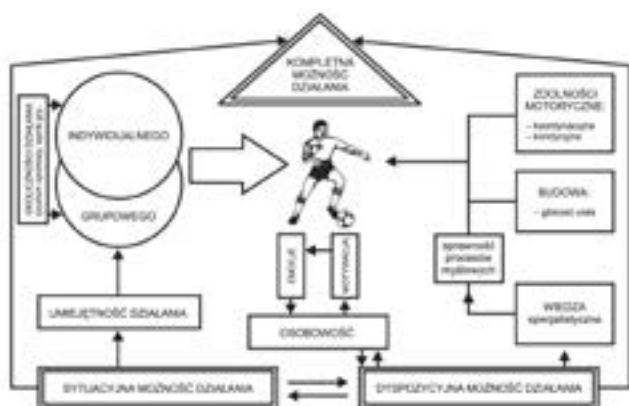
KOMPLETNA MOŻNOŚĆ DZIAŁANIA

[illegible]

INDYWIDUALNEGO

GRUPOWEGO

ZDOLNOŚCI MOTORYCZNE:
– kondycyjne
– koordynacyjne

BUDOWA:
– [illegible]

sprawność procesów myślowych

EMOCJE

MOTYWACJA

WIEDZA specjalistyczna

UMIEJĘTNOŚĆ DZIAŁANIA

OSOBOWOŚĆ

SYTUACYJNA MOŻNOŚĆ DZIAŁANIA

DYSPOZYCYJNA MOŻNOŚĆ DZIAŁANIA